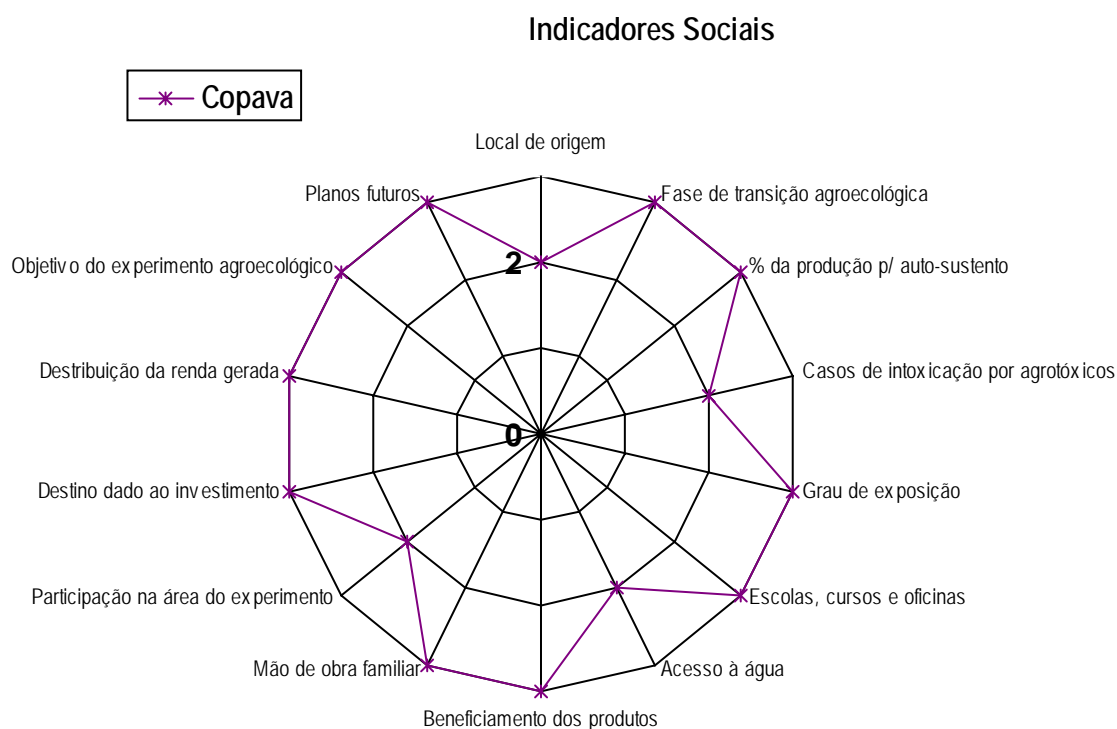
Indicadores Sociais

Copava

Local de origem

Fase de transição agroecológica

% da produção p/ auto-sustento

Casos de intoxicação por agrotóxicos

Grau de exposição

Escolas, cursos e oficinas

Acesso à água

Beneficiamento dos produtos

Mão de obra familiar

Participação na área do experimento

Destino dado ao investimento

Destribuição da renda gerada

Objetivo do experimento agroecológico

Planos futuros

2

0